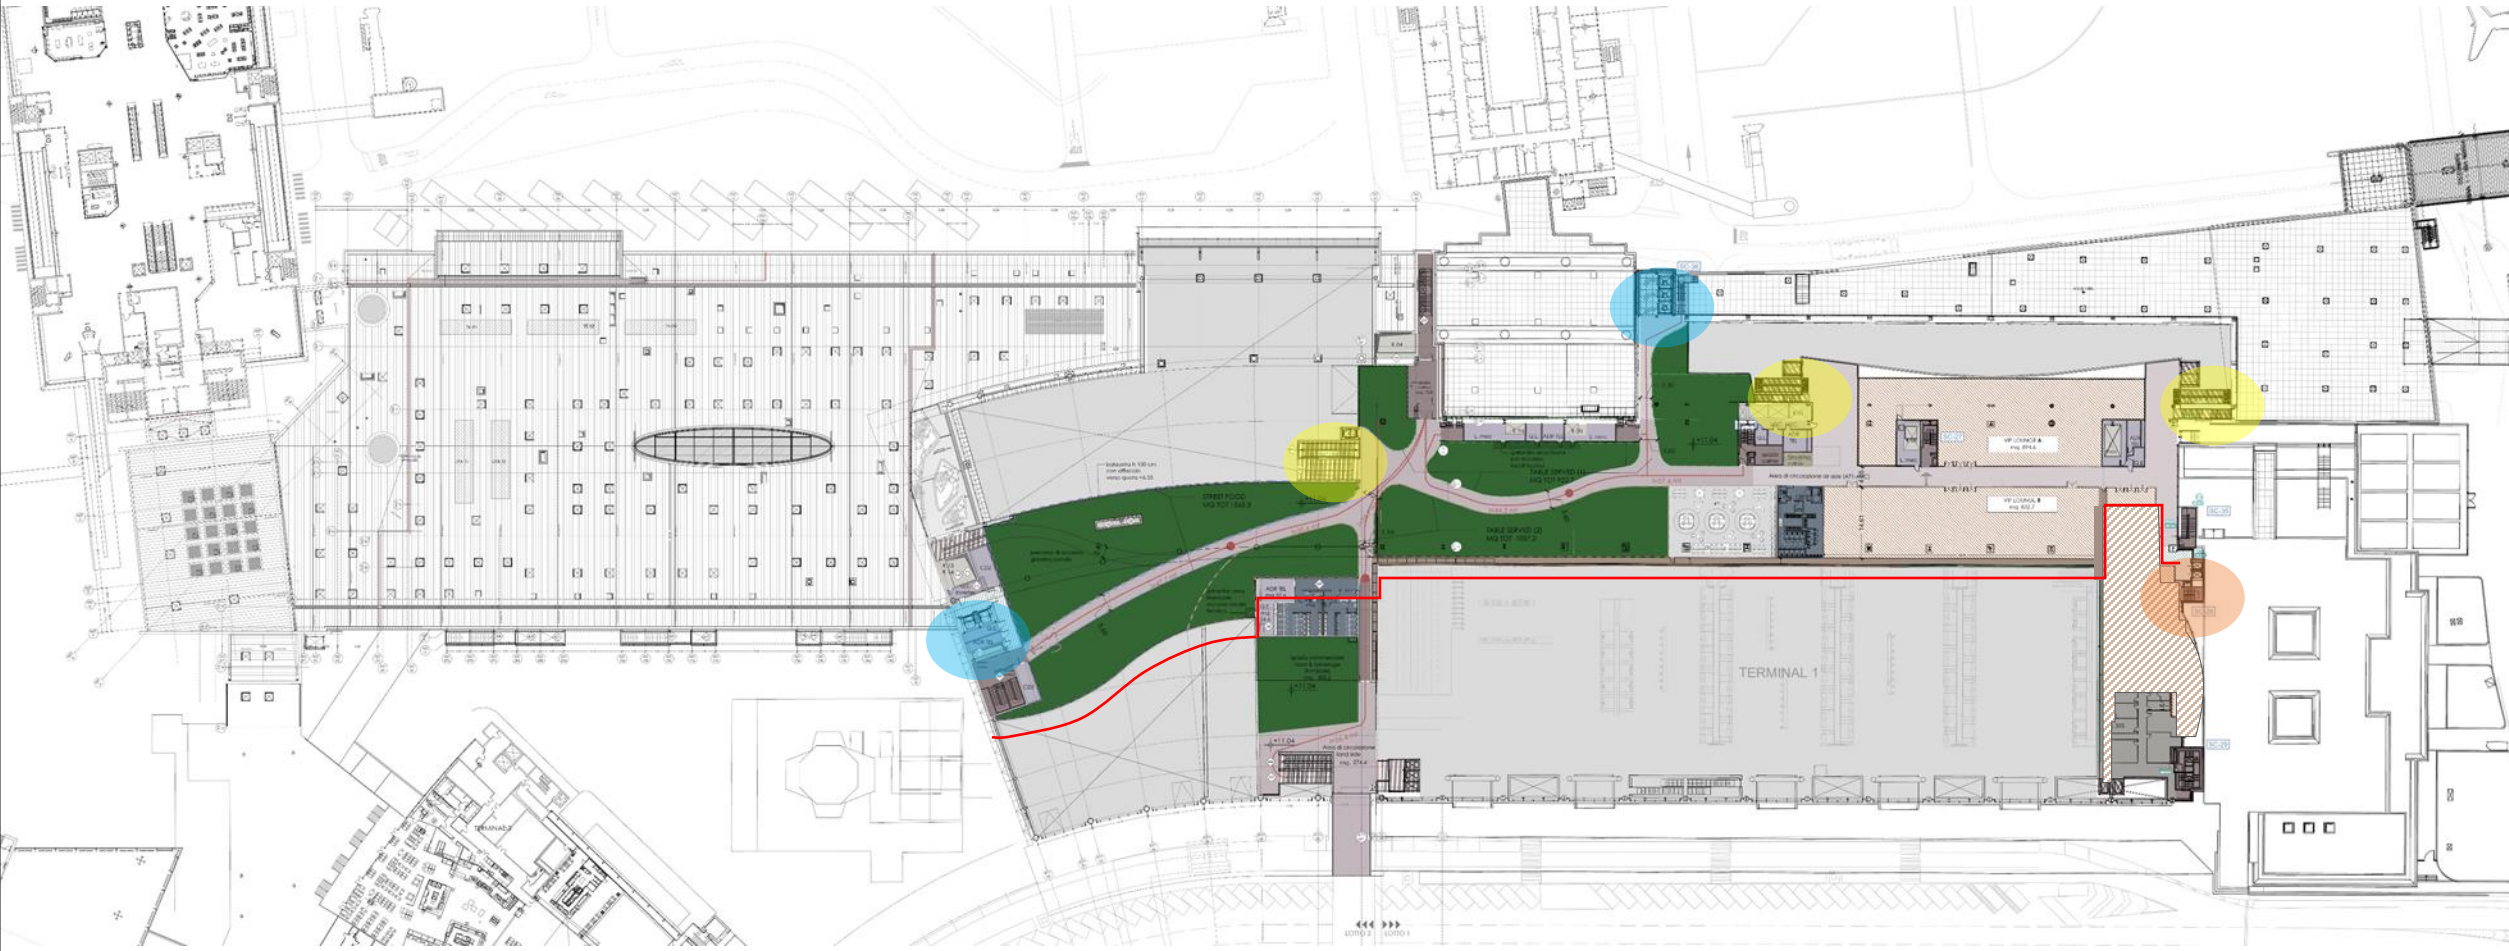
STREET FOOD
MQ TOT 1545.3

TABLE SERVED (1)
MQ TOT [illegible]

TABLE SERVED (2)
MQ TOT 1097.3

VIP LOUNGE A
mq. 894.6

VIP LOUNGE B
mq. 832.7

TERMINAL 1

TERMINAL 3

Area di circolazione
land side
mq. 374.4

LOTTO 2 LOTTO 1